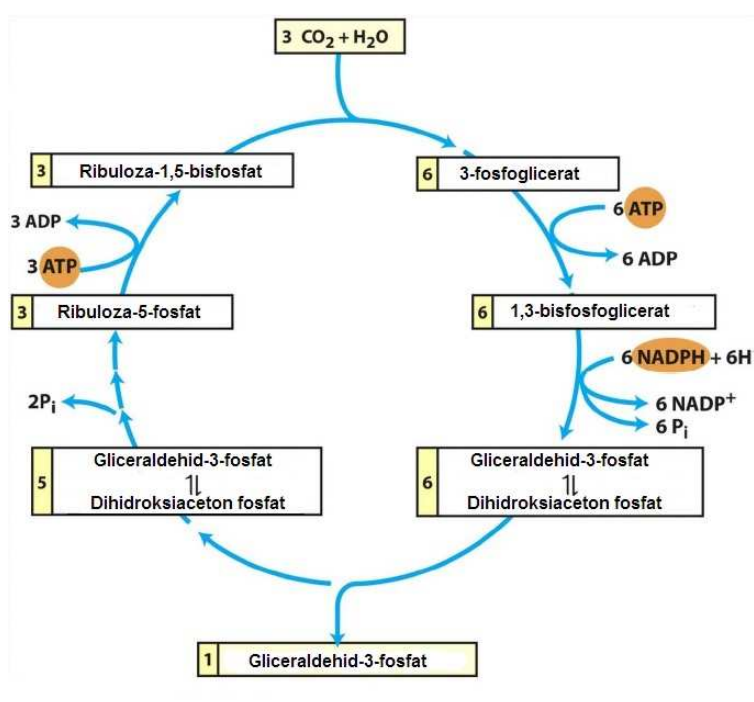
3 $CO_2 + H_2O$

3 Ribuloza-1,5-bisfosfat

6 3-fosfoglicerat

6 ATP

6 ADP

3 ADP

3 ATP

3 Ribuloza-5-fosfat

6 1,3-bisfosfoglicerat

6 NADPH + 6H

6 $NADP^+$

6 $P_i$

$2P_i$

5 Gliceraldehid-3-fosfat ⇅ Dihidroksiaceton fosfat

6 Gliceraldehid-3-fosfat ⇅ Dihidroksiaceton fosfat

1 Gliceraldehid-3-fosfat